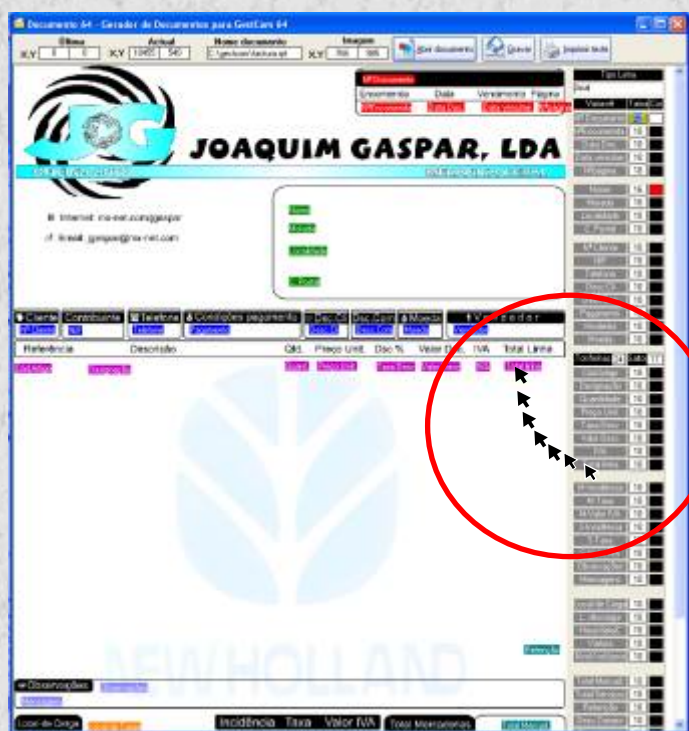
Documento 64 - Gerador de Documentos para GestCom 64

Última X,Y 0 0 Actual X,Y 1045 540 Nome documento C:\gestcom\factura.gd Imagem X,Y 700 595 Abrir documento Gravar Imprimir teste

Nº Documento
Encomenda Data Vencimento Página

JOAQUIM GASPAR, LDA

Internet: ms-net.com/jgaspar
E-mail: jgaspar@ms-net.com

Nome
Morada
Localidade
C. Postal

Cliente Contribuinte Telefone Condições pagamento Desc.(1) Desc.Com Moeda Vendedor

Referência Descrição Qtd. Preço Unit. Dsc % Valor D. IVA Total Linha

Observações

Local de Carga Incidência Taxa Valor IVA Total Mercadorias

NEW HOLLAND

Tipo Letra
Duali
Variável Tama Cor
Nº Documento 10
Nº Encomenda 10
Data Doc. 10
Data Vencim. 10
Nº Página 10
Nome 10
Morada 10
Localidade 10
C. Postal 10
Nº Cliente 10
NIF 10
Telefone 10
Desc.Cli. 10
Desc.Com. 10
Pagamento 10
Vendedor 10
Moeda 10
Tipo Letra 11
Referência 10
Designação 10
Quantidade 10
Preço Unit. 10
Taxa Desc. 10
Valor Desc. 10
IVA 10
Total 10
10
Nº Lote 10
Nº Série P/L 10
Ind. Mercad. 10
C.Taxa 10
10
Observações 10
Mensagem 10
Local de Carga 10
C. Mercad. 10
Incidência 10
Valores 10
10
Total Mercad. 10
Total Serviços 10
Retenção 10
Desc.Financ. 10
Retenção